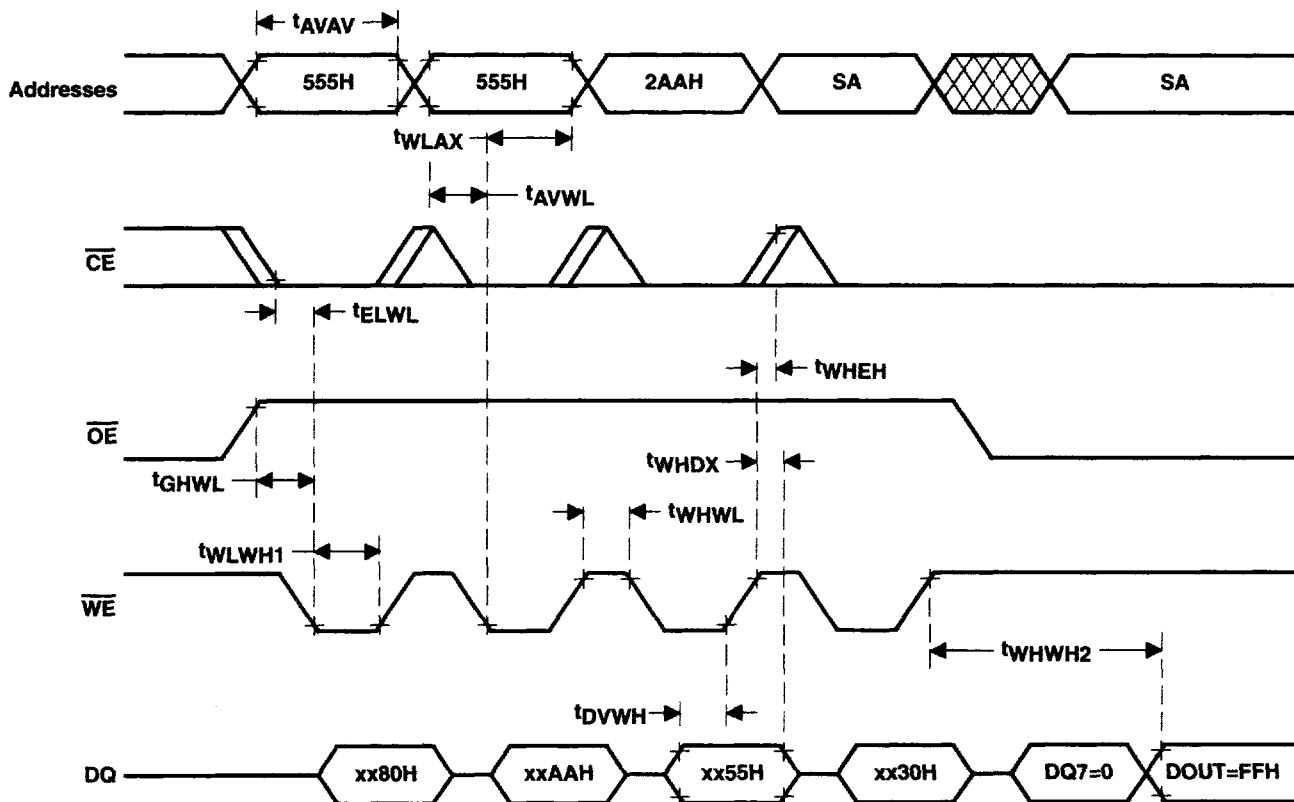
$t_{AVAV}$

Addresses 555H 555H 2AAH SA SA

$t_{WLAX}$

$t_{AVWL}$

$\overline{CE}$

$t_{ELWL}$

$t_{WHEH}$

$\overline{OE}$

$t_{WHDX}$

$t_{GHWL}$

$t_{WHWL}$

$t_{WLWH1}$

$\overline{WE}$

$t_{WHWH2}$

$t_{DVWH}$

DQ xx80H xxAAH xx55H xx30H DQ7=0 DOUT=FFH